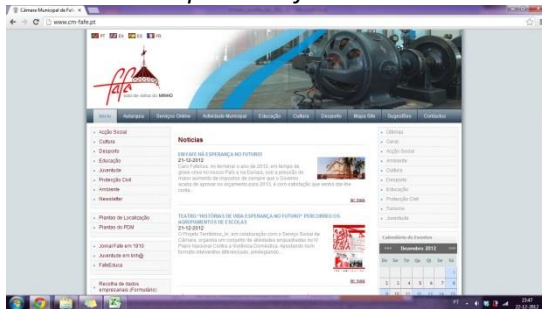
Câmara Municipal de Fafe ×

www.cm-fafe.pt

PT EN ES FR

fafe

Início | Autarquia | Serviços Online | Actividade Municipal | Educação | Cultura | Desporto | Mapa Site | Sugestões | Contactos

Acção Social
Cultura
Desporto
Educação
Juventude
Protecção Civil
Ambiente
Newsletter

Plantas de Localização
Plantas do PDM

JornalFafe em 1910
Juventude em linh@
FafeEduca

Recolha de dados empresariais (formulário)

Notícias

ENVIAR NA ESPERANÇA NO FUTURO
21-12-2012
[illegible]

TEATRO "HISTÓRIAS DE UMA ESPERANÇA NO FUTURO" PERCORRE OS AGRUPAMENTOS DE ESCOLAS
21-12-2012
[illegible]

Obras
Canal
Acção Social
Ambiente
Cultura
Desporto
Educação
Protecção Civil
Turismo
Juventude

Calendário de Eventos
Dezembro 2012
Do Se Te Qu Qu Se Sa
2 3 4 5 6 7 8

PT
23:47
22-12-2012